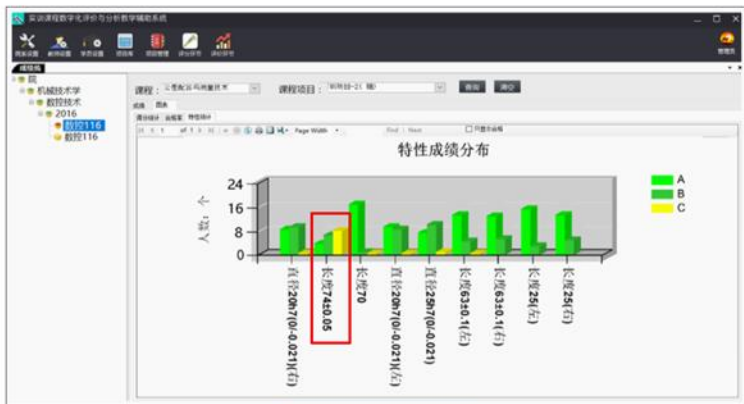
实训课程数字化评价与分析教学辅助系统

系统设置 教师设置 学员设置 班级库 题目管理 评分管理 评价报告

维护栏

院
机械技术学
数控技术
2016
数控116
数控116

课程： 工程配合与测量技术
课程项目： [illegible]
查询 清空

成绩 图表
项目统计 总成绩 特性统计

Page Width
Find | Next

特性成绩分布

24
16
8
0

人数：个

直径20h7(0/-0.021)(右)
长度74±0.05
长度70
直径20h7(0/-0.021)(左)
直径25h7(0/-0.021)
长度63±0.1(左)
长度63±0.1(右)
长度25(左)
长度25(右)

A
B
C